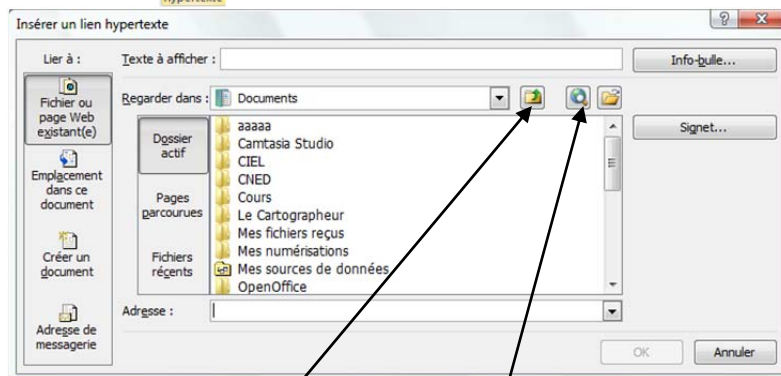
Insérer un lien hypertexte

Lier à :

Fichier ou page Web existant(e)

Emplacement dans ce document

Créer un document

Adresse de messagerie

Texte à afficher :

Info-bulle...

Regarder dans : Documents

Dossier actif

Pages parcourues

Fichiers récents

aaaaa
Camtasia Studio
CIEL
CNED
Cours
Le Cartographeur
Mes fichiers reçus
Mes numérisations
Mes sources de données
OpenOffice

Signet...

Adresse :

OK

Annuler